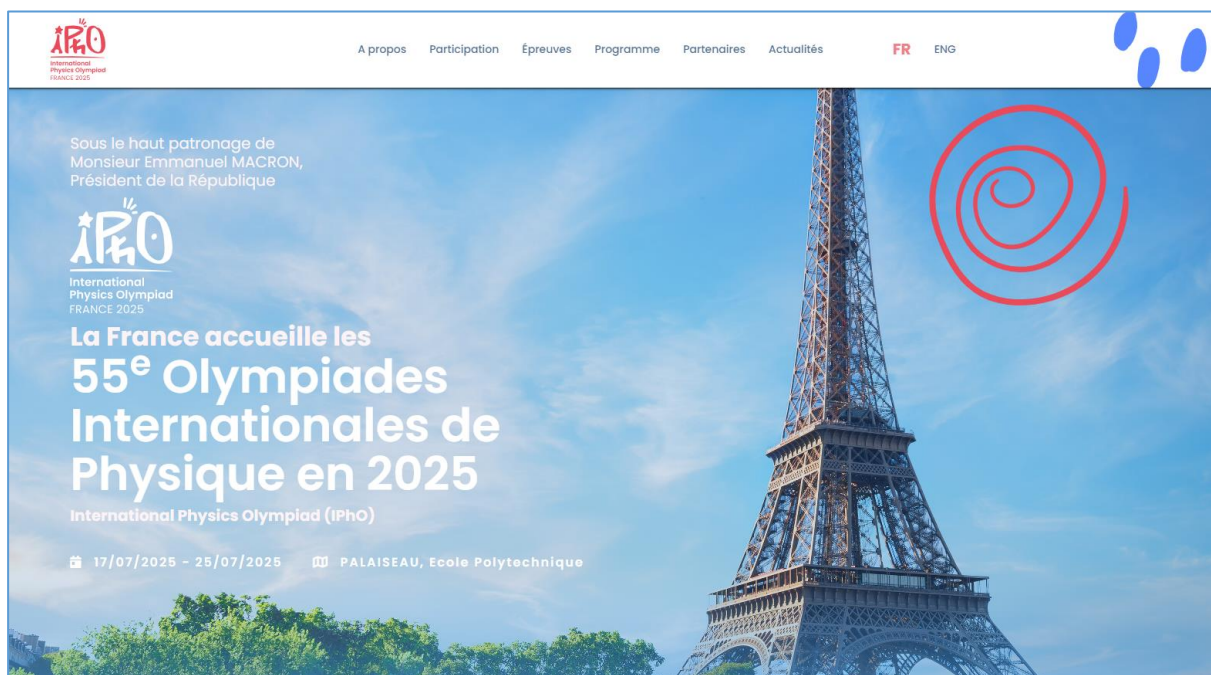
IPhO
International Physics Olympiad
FRANCE 2025

A propos Participation Épreuves Programme Partenaires Actualités FR ENG

Sous le haut patronage de Monsieur Emmanuel MACRON, Président de la République

IPhO
International Physics Olympiad
FRANCE 2025

La France accueille les

$55^{e}$ Olympiades Internationales de Physique en 2025

International Physics Olympiad (IPhO)

17/07/2025 - 25/07/2025 PALAISEAU, Ecole Polytechnique